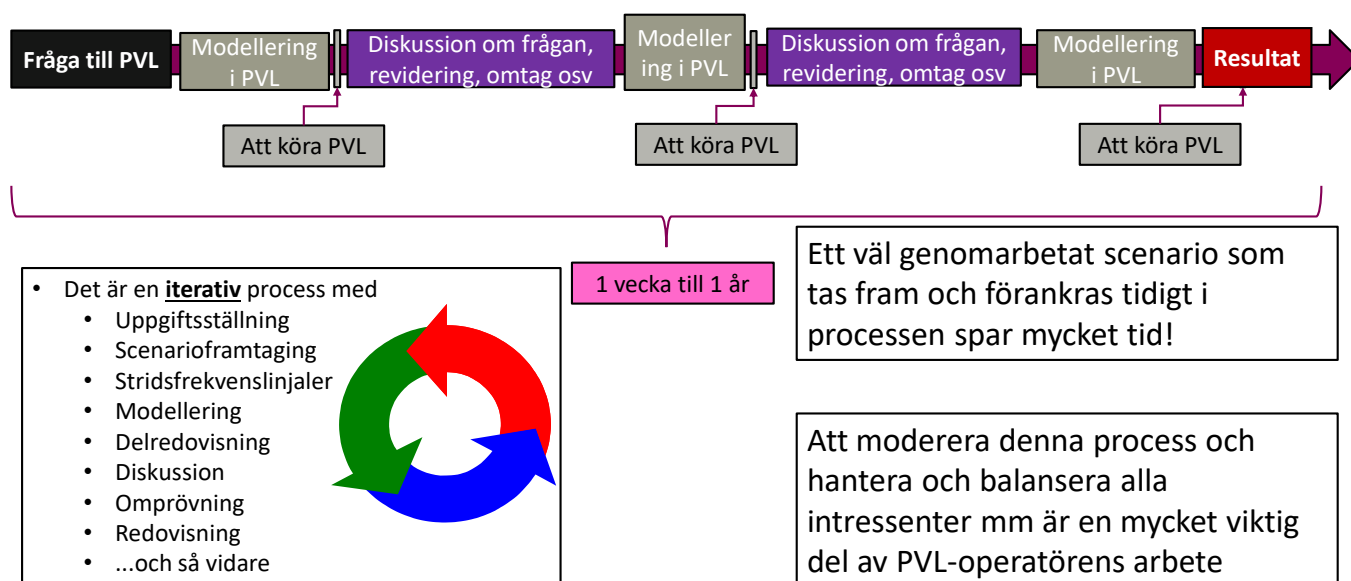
Fråga till PVL

Modellering i PVL

Diskussion om frågan, revidering, omtag osv

Modellering i PVL

Diskussion om frågan, revidering, omtag osv

Modellering i PVL

Resultat

Att köra PVL

Att köra PVL

Att köra PVL

1 vecka till 1 år

- Det är en **iterativ** process med
  - Uppgiftsställning
  - Scenarioframtaging
  - Stridsfrekvenslinjaler
  - Modellering
  - Delredovisning
  - Diskussion
  - Omprövning
  - Redovisning
  - ...och så vidare

Ett väl genomarbetat scenario som tas fram och förankras tidigt i processen spar mycket tid!

Att moderera denna process och hantera och balansera alla intressenter mm är en mycket viktig del av PVL-operatörens arbete